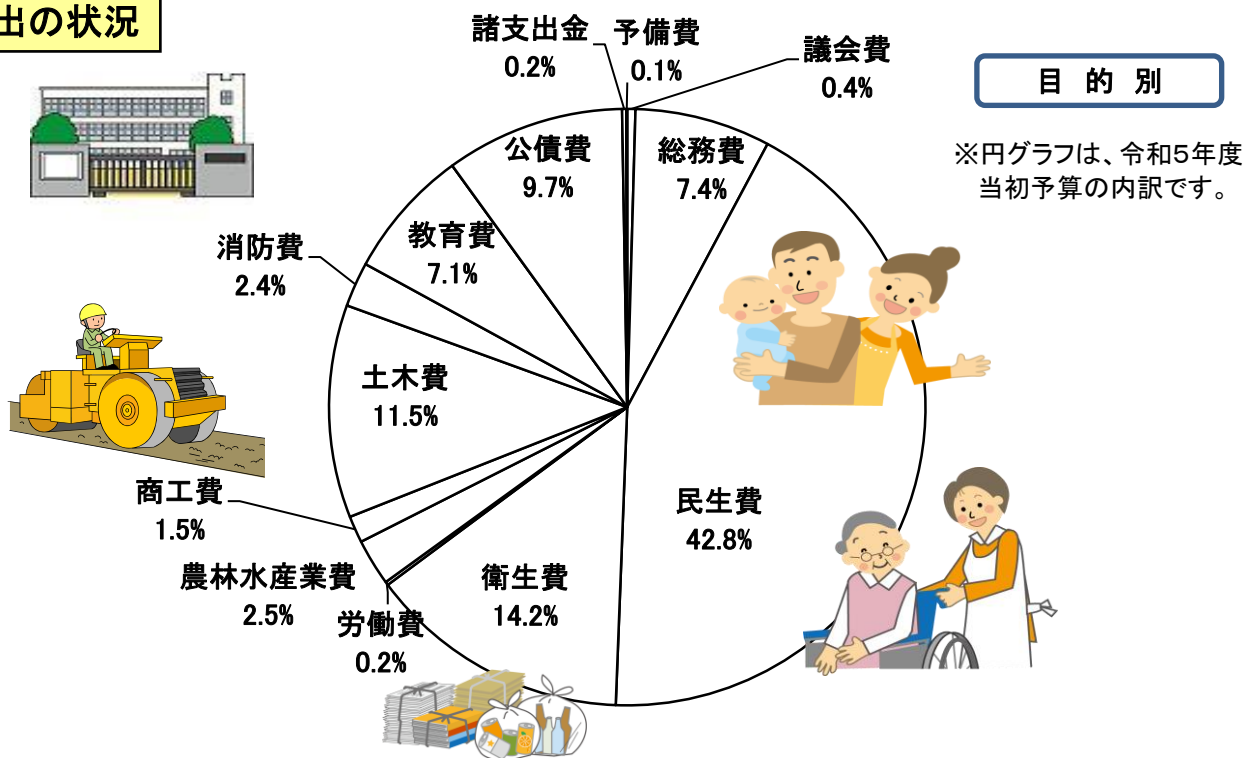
出の状況

諸支出金
0.2%

予備費
0.1%

議会費
0.4%

目 的 別

※円グラフは、令和5年度当初予算の内訳です。

公債費
9.7%

総務費
7.4%

教育費
7.1%

消防費
2.4%

土木費
11.5%

民生費
42.8%

商工費
1.5%

衛生費
14.2%

農林水産業費
2.5%

労働費
0.2%